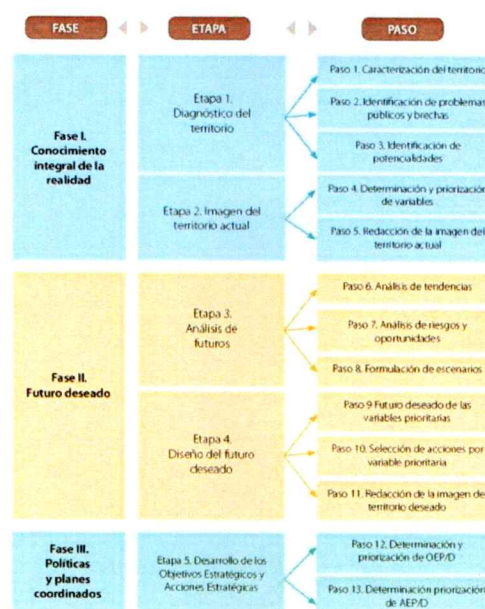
FASE

ETAPA

PASO

Fase I. Conocimiento integral de la realidad

Etapa 1. Diagnóstico del territorio

Paso 1. Caracterización del territorio

Paso 2. Identificación de problemas públicos y brechas

Paso 3. Identificación de potencialidades

Etapa 2. Imagen del territorio actual

Paso 4. Determinación y priorización de variables

Paso 5. Redacción de la imagen del territorio actual

Fase II. Futuro deseado

Etapa 3. Análisis de futuros

Paso 6. Análisis de tendencias

Paso 7. Análisis de riesgos y oportunidades

Paso 8. Formulación de escenarios

Etapa 4. Diseño del futuro deseado

Paso 9 Futuro deseado de las variables prioritarias

Paso 10. Selección de acciones por variable prioritaria

Paso 11. Redacción de la imagen del territorio deseado

Fase III. Políticas y planes coordinados

Etapa 5. Desarrollo de los Objetivos Estratégicos y Acciones Estratégicas

Paso 12. Determinación y priorización de OEP/D

Paso 13. Determinación priorización de AEP/D